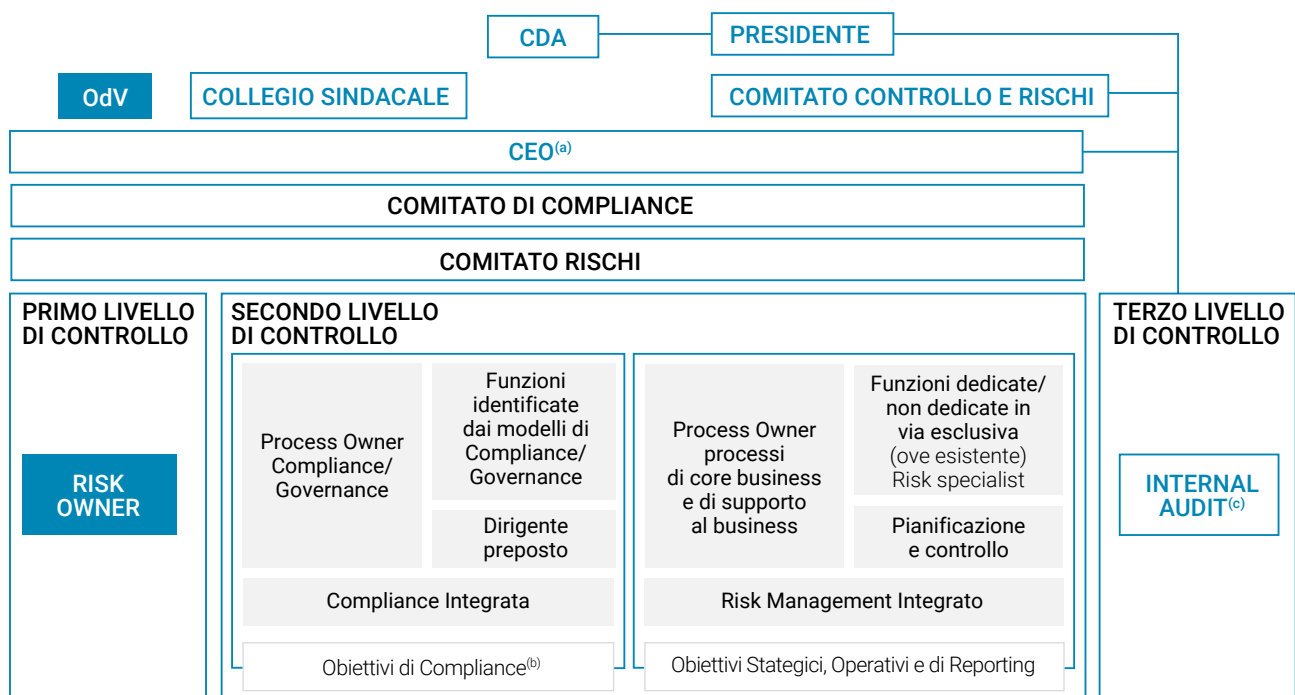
CDA

PRESIDENTE

OdV

COLLEGIO SINDACALE

COMITATO CONTROLLO E RISCHI

CEO$^{(a)}$

COMITATO DI COMPLIANCE

COMITATO RISCHI

PRIMO LIVELLO DI CONTROLLO

RISK OWNER

SECONDO LIVELLO DI CONTROLLO

Process Owner Compliance/ Governance

Funzioni identificate dai modelli di Compliance/ Governance

Dirigente preposto

Compliance Integrata

Obiettivi di Compliance$^{(b)}$

Process Owner processi di core business e di supporto al business

Funzioni dedicate/ non dedicate in via esclusiva (ove esistente) Risk specialist

Pianificazione e controllo

Risk Management Integrato

Obiettivi Stategici, Operativi e di Reporting

TERZO LIVELLO DI CONTROLLO

INTERNAL AUDIT$^{(c)}$